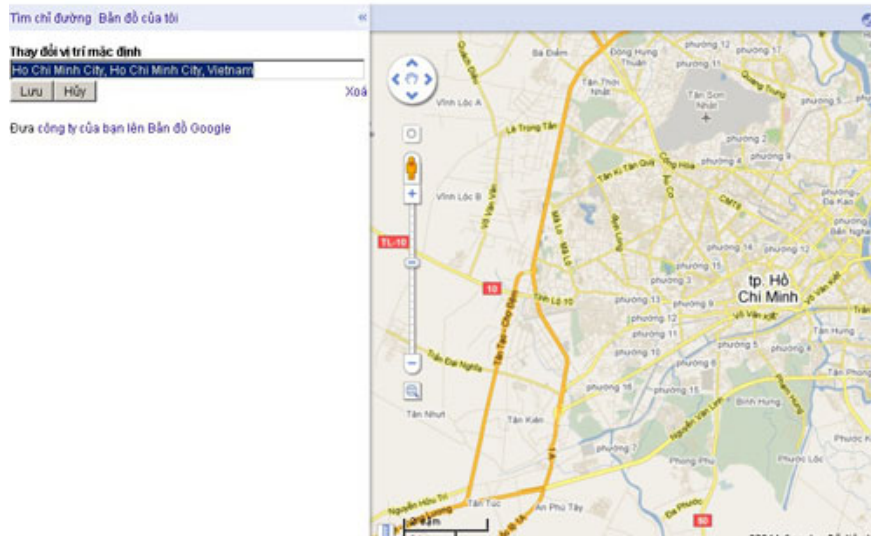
Tìm chỉ đường Bản đồ của tôi «

Thay đổi vị trí mặc định
Ho Chi Minh City, Ho Chi Minh City, Vietnam
Lưu Hủy Xoá

Đưa công ty của bạn lên Bản đồ Google

Bà Điểm
Đông Hưng Thuận
phường 12
phường 11
Tân Thới Nhất
Tân Sơn Nhất
Vĩnh Lộc A
Lê Trọng Tấn
phường 2
phường 4
Vĩnh Lộc B
TL-10
10
Tân Kỳ Tân Quý
Cộng Hòa
phường 14
phường 15
phường 3
phường 13
phường 9
phường 12
phường 11
tp. Hồ Chí Minh
Đa Kao
Bến Nghé
phường 5
Tân Hưng
Tân Phong
Tân Đại Nghĩa
phường 16
Tân Nhựt
Tân Kiên
Bình Hưng
phường 7
Phong Phú
Phước Lộc
Phước Kiển
Nguyễn Hữu Trí
Tân Túc
An Phú Tây
2 dặm
50